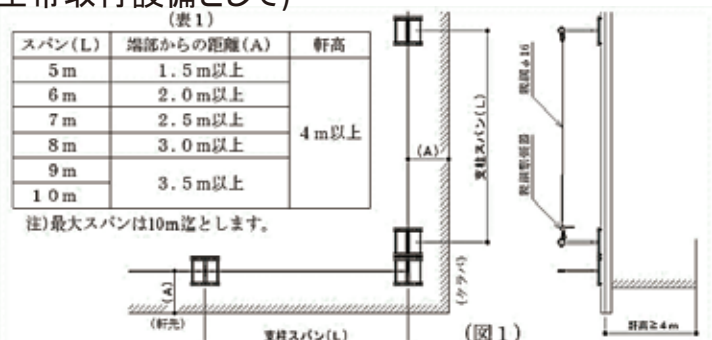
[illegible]常取付設備として)

(表1)

| スパン(L) | 端部からの距離(A) | 軒高 |
|---|---|---|
| 5m | 1.5m以上 | 4m以上 |
| 6m | 2.0m以上 | |
| 7m | 2.5m以上 | |
| 8m | 3.0m以上 | |
| 9m | 3.5m以上 | |
| 10m | | |

注)最大スパンは10m迄とします。

(A)

支柱スパン(L)

(ケラバ)

(A)

(軒先)

支柱スパン(L)

(図1)

親綱φ16

親綱緊張器

軒高≧4m